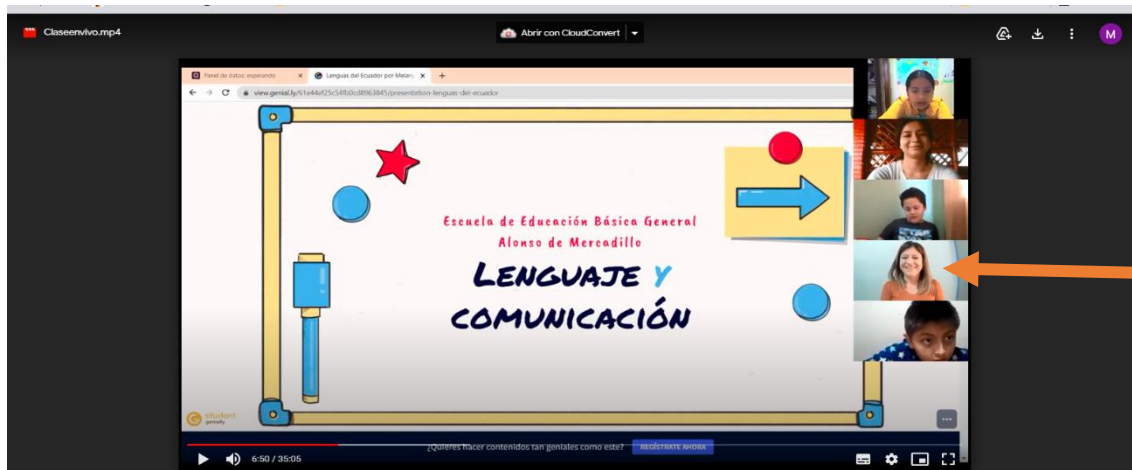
Claseenvivo.mp4

Abrir con CloudConvert

M

Panel de datos: esperando

Lenguas del Ecuador por Melan

view.genial.ly/61e44ef25c54fb0cd8963845/presentation-lenguas-del-ecuador

Escuela de Educación Básica General
Alonso de Mercadillo

LENGUAJE Y
COMUNICACIÓN

student genially

¿Quieres hacer contenidos tan geniales como este?

REGÍSTRATE AHORA

6:50 / 35:05